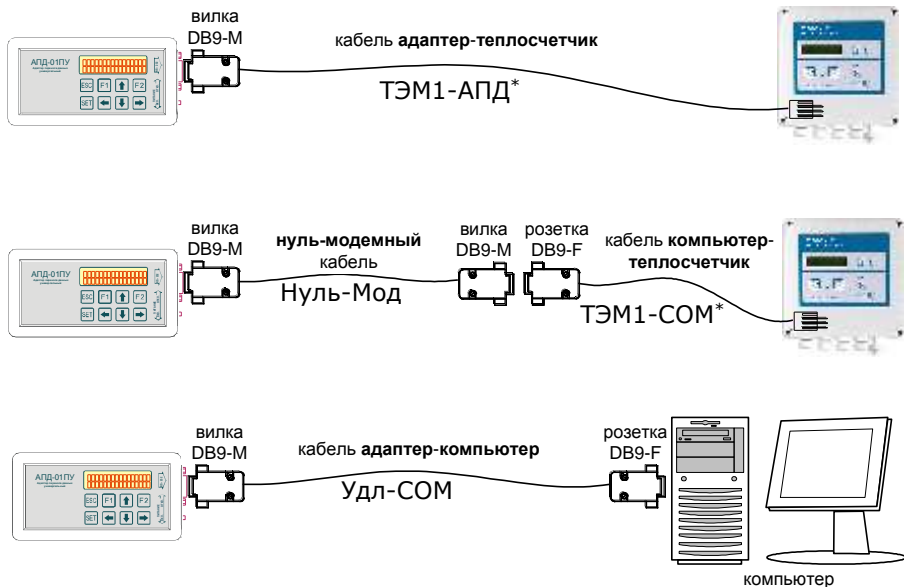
вилка
DB9-M

кабель **адаптер-теплосчетчик**

ТЭМ1-АПД*

АПД-01ПУ

ESC F1 F2
SET

вилка
DB9-M

**нуль-модемный**
кабель

Нуль-Мод

вилка
DB9-M

розетка
DB9-F

кабель **компьютер-теплосчетчик**

ТЭМ1-COM*

АПД-01ПУ

ESC F1 F2
SET

вилка
DB9-M

кабель **адаптер-компьютер**

Удл-COM

розетка
DB9-F

АПД-01ПУ

ESC F1 F2
SET

компьютер